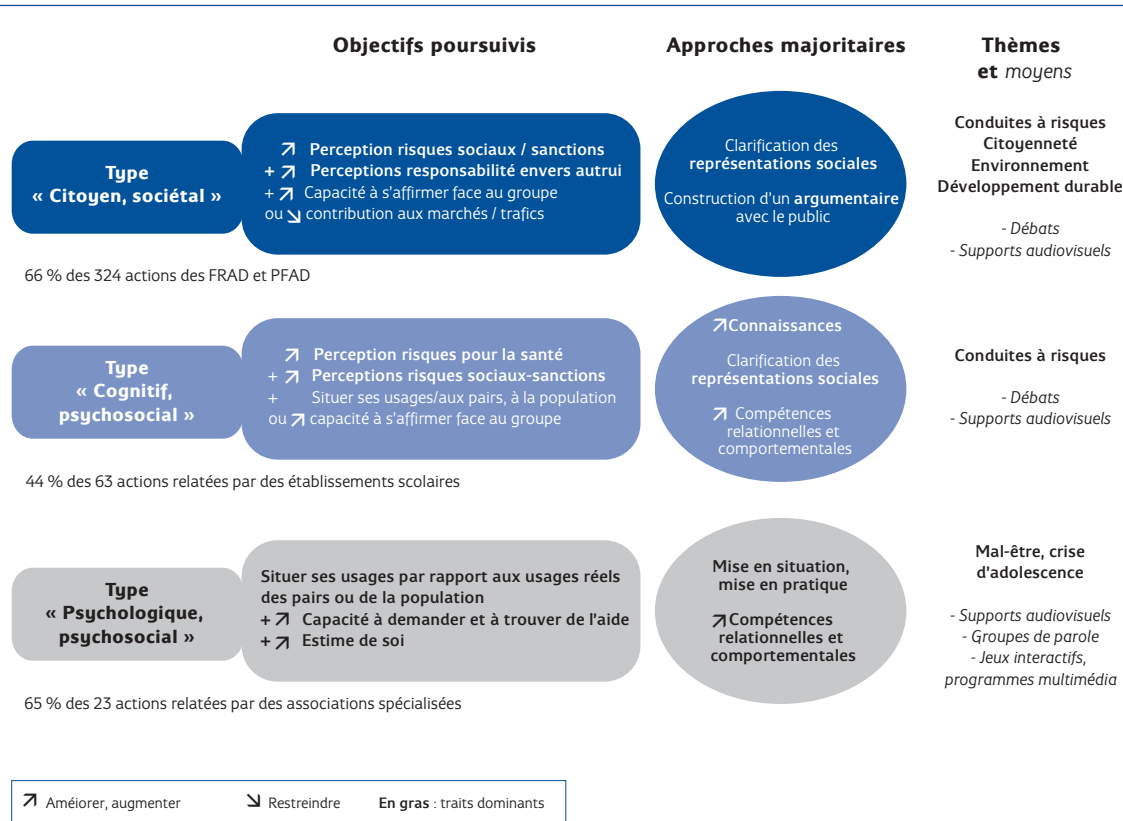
Objectifs poursuivis

Approches majoritaires

Thèmes et moyens

Type « Citoyen, sociétal »

↗ Perception risques sociaux / sanctions
+ ↗ Perceptions responsabilité envers autrui
+ ↗ Capacité à s'affirmer face au groupe
ou ↘ contribution aux marchés / trafics

Clarification des représentations sociales

Construction d'un argumentaire avec le public

Conduites à risques
Citoyenneté
Environnement
Développement durable

- Débats
- Supports audiovisuels

66 % des 324 actions des FRAD et PFAD

Type « Cognitif, psychosocial »

↗ Perception risques pour la santé
+ ↗ Perceptions risques sociaux-sanctions
+ Situer ses usages/aux pairs, à la population
ou ↗ capacité à s'affirmer face au groupe

↗Connaissances

Clarification des représentations sociales

↗ Compétences relationnelles et comportementales

Conduites à risques

- Débats
- Supports audiovisuels

44 % des 63 actions relatées par des établissements scolaires

Type « Psychologique, psychosocial »

Situer ses usages par rapport aux usages réels des pairs ou de la population
+ ↗ Capacité à demander et à trouver de l'aide
+ ↗ Estime de soi

Mise en situation, mise en pratique

↗Compétences relationnelles et comportementales

Mal-être, crise d'adolescence

- Supports audiovisuels
- Groupes de parole
- Jeux interactifs, programmes multimédia

65 % des 23 actions relatées par des associations spécialisées

↗ Améliorer, augmenter ↘ Restreindre En gras : traits dominants